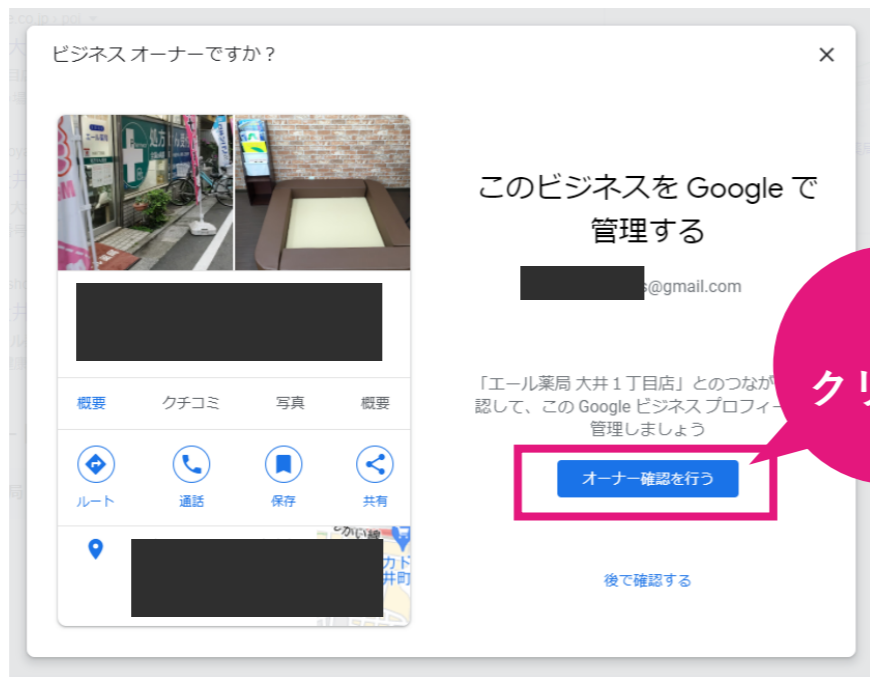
ビジネス オーナーですか？

×

概要　クチコミ　写真　概要

ルート　通話　保存　共有

このビジネスを Google で管理する

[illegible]s@gmail.com

「エール薬局 大井１丁目店」とのつなが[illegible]認して、この Google ビジネス プロフィ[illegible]管理しましょう

オーナー確認を行う

後で確認する

クリ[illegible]